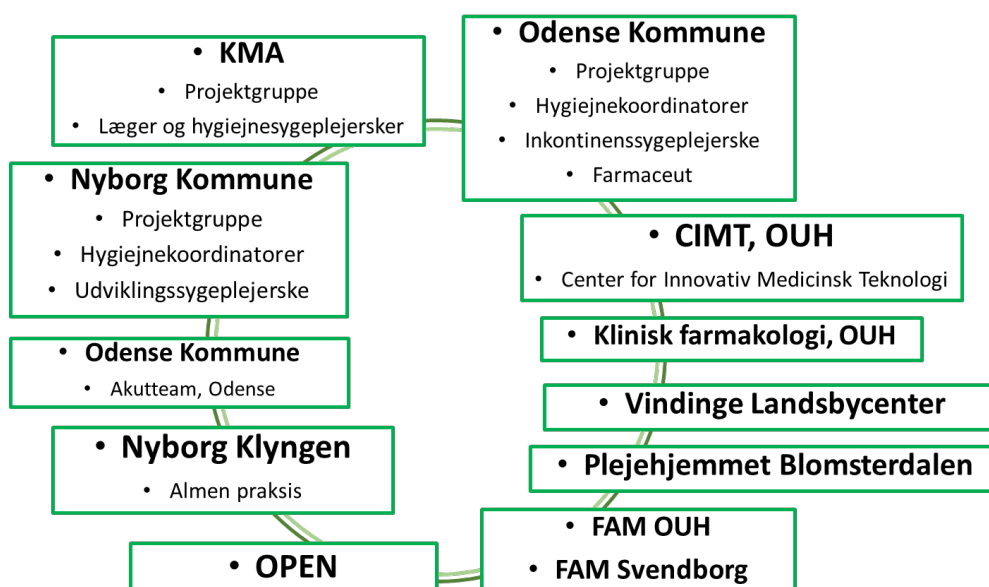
• KMA
• Projektgruppe
• Læger og hygiejnesygeplejersker

• Odense Kommune
• Projektgruppe
• Hygiejnekoordinatorer
• Inkontinenssygeplejerske
• Farmaceut

• Nyborg Kommune
• Projektgruppe
• Hygiejnekoordinatorer
• Udviklingssygeplejerske

• CIMT, OUH
• Center for Innovativ Medicinsk Teknologi

• Klinisk farmakologi, OUH

• Odense Kommune
• Akutteam, Odense

• Vindinge Landsbycenter

• Nyborg Klyngen
• Almen praksis

• Plejehjemmet Blomsterdalen

• FAM OUH
• FAM Svendborg

• OPEN